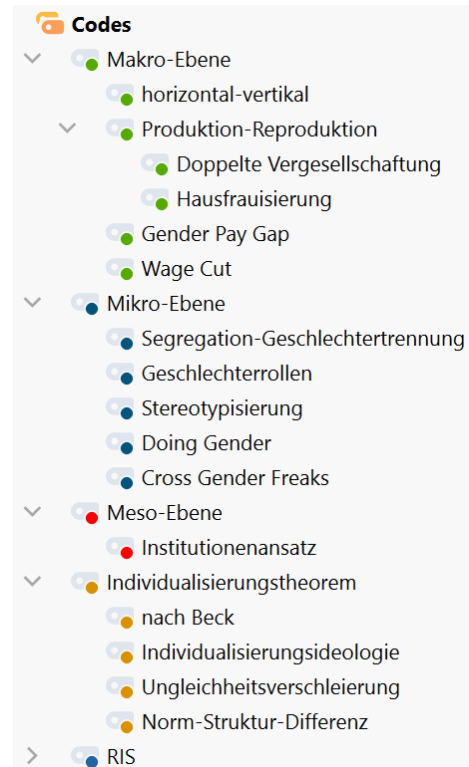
Codes
Makro-Ebene
horizontal-vertikal
Produktion-Reproduktion
Doppelte Vergesellschaftung
Hausfrauisierung
Gender Pay Gap
Wage Cut
Mikro-Ebene
Segregation-Geschlechtertrennung
Geschlechterrollen
Stereotypisierung
Doing Gender
Cross Gender Freaks
Meso-Ebene
Institutionenansatz
Individualisierungstheorem
nach Beck
Individualisierungsideologie
Ungleichheitsverschleierung
Norm-Struktur-Differenz
RIS